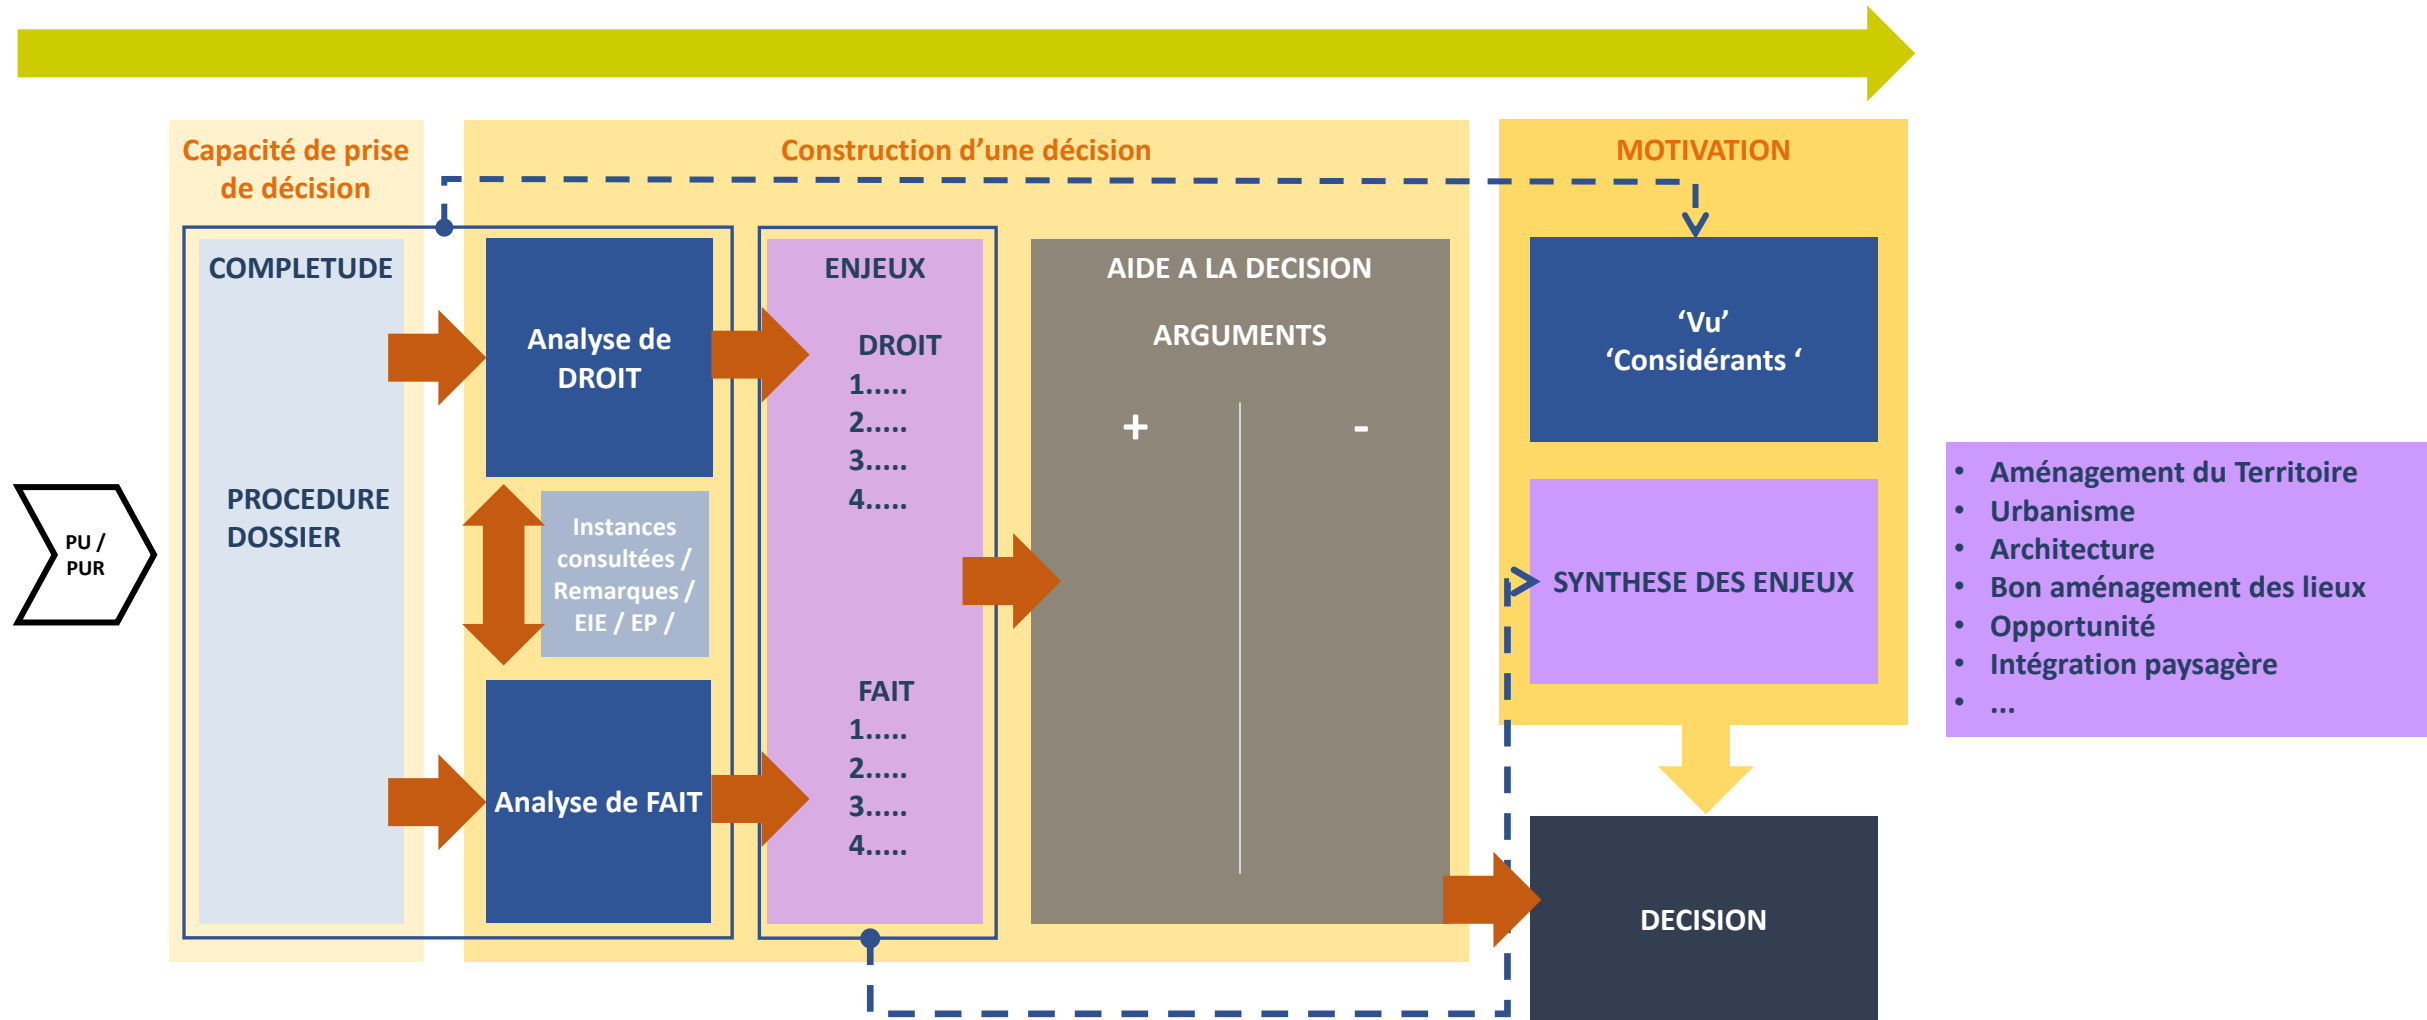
PU / PUR

Capacité de prise de décision

COMPLETUDE

PROCEDURE DOSSIER

Construction d’une décision

Analyse de DROIT

Instances consultées / Remarques / EIE / EP /

Analyse de FAIT

ENJEUX

DROIT
1.....
2.....
3.....
4.....

FAIT
1.....
2.....
3.....
4.....

AIDE A LA DECISION

ARGUMENTS

+

-

MOTIVATION

‘Vu’
‘Considérants ‘

SYNTHESE DES ENJEUX

DECISION

- Aménagement du Territoire
- Urbanisme
- Architecture
- Bon aménagement des lieux
- Opportunité
- Intégration paysagère
- ...